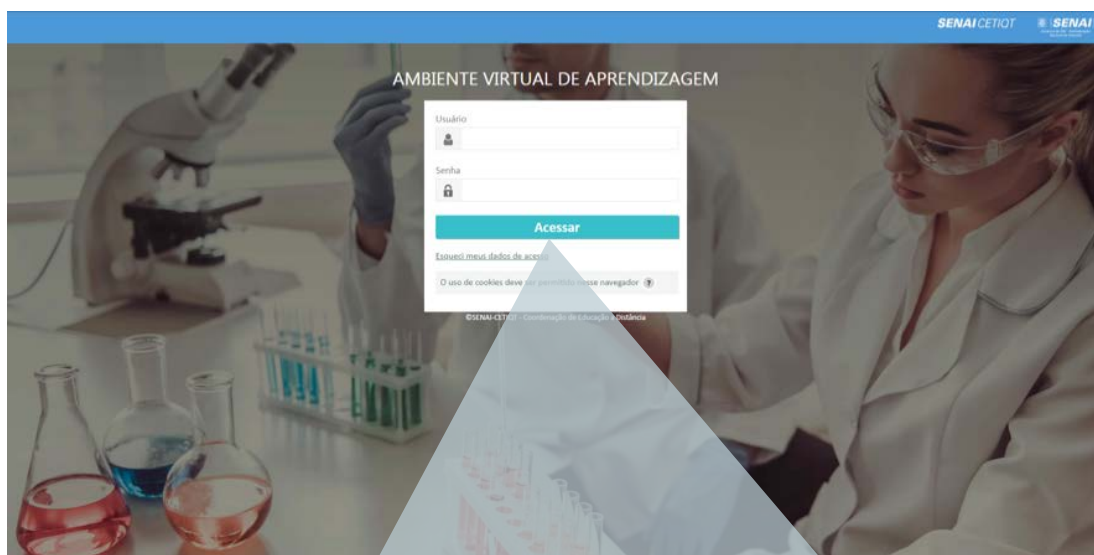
SENAI CETIQT SENAI

AMBIENTE VIRTUAL DE APRENDIZAGEM

Usuário

Senha

Acessar

Esqueci meus dados de acesso

O uso de cookies deve ser permitido nesse navegador ?

©SENAI-CETIQT - Coordenação de Educação a Distância